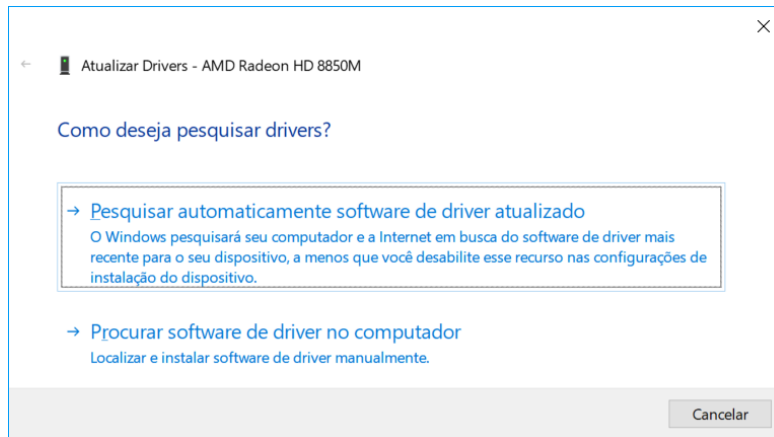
Atualizar Drivers - AMD Radeon HD 8850M

Como deseja pesquisar drivers?

→ Pesquisar automaticamente software de driver atualizado
O Windows pesquisará seu computador e a Internet em busca do software de driver mais recente para o seu dispositivo, a menos que você desabilite esse recurso nas configurações de instalação do dispositivo.

→ Procurar software de driver no computador
Localizar e instalar software de driver manualmente.

Cancelar